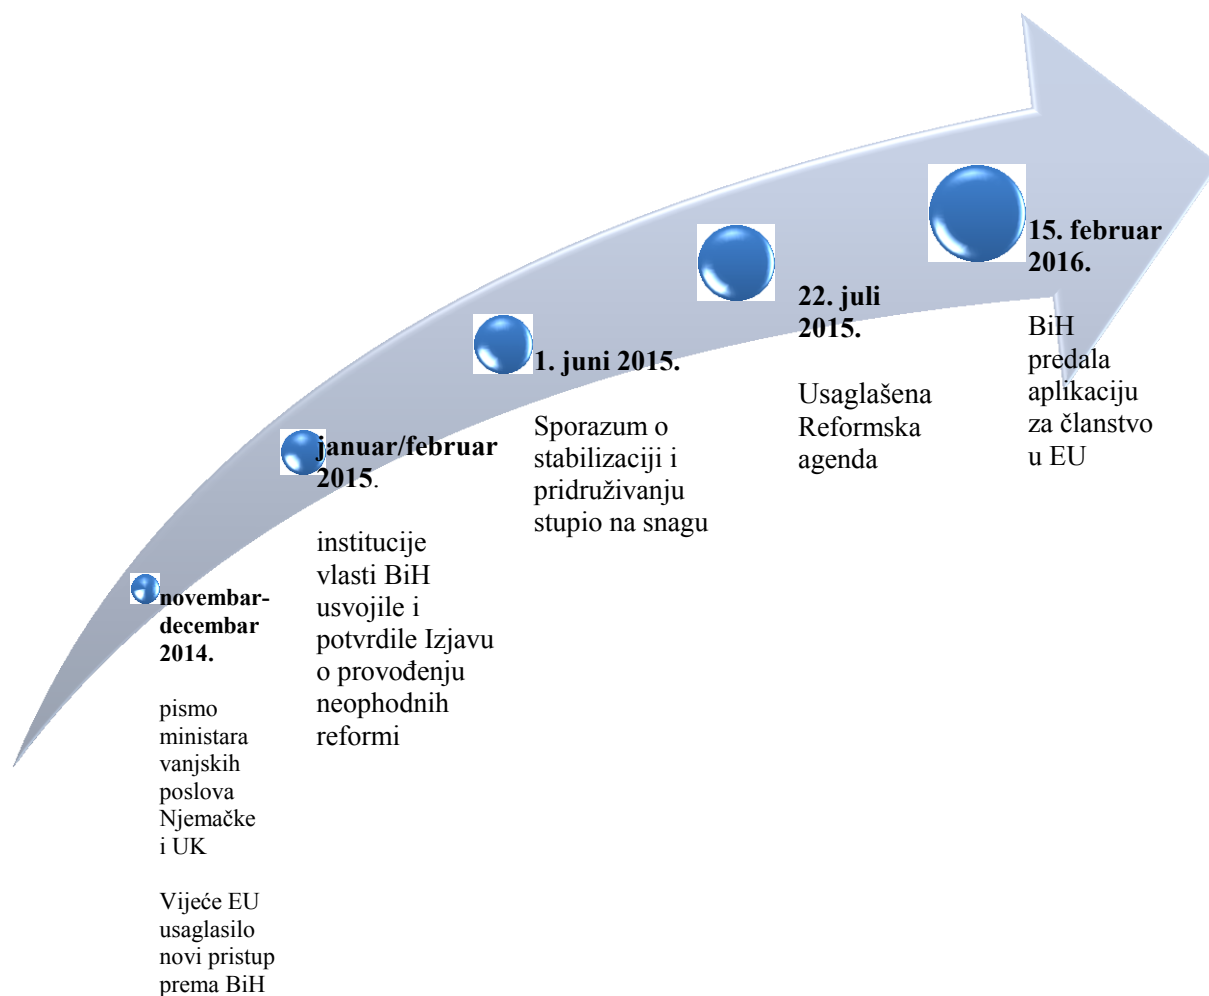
novembar-decembar 2014.

pismo ministara vanjskih poslova Njemačke i UK

Vijeće EU usaglasilo novi pristup prema BiH

januar/februar 2015.

institucije vlasti BiH usvojile i potvrdile Izjavu o provođenju neophodnih reformi

1. juni 2015.

Sporazum o stabilizaciji i pridruživanju stupio na snagu

22. juli 2015.

Usaglašena Reformska agenda

15. februar 2016.

BiH predala aplikaciju za članstvo u EU